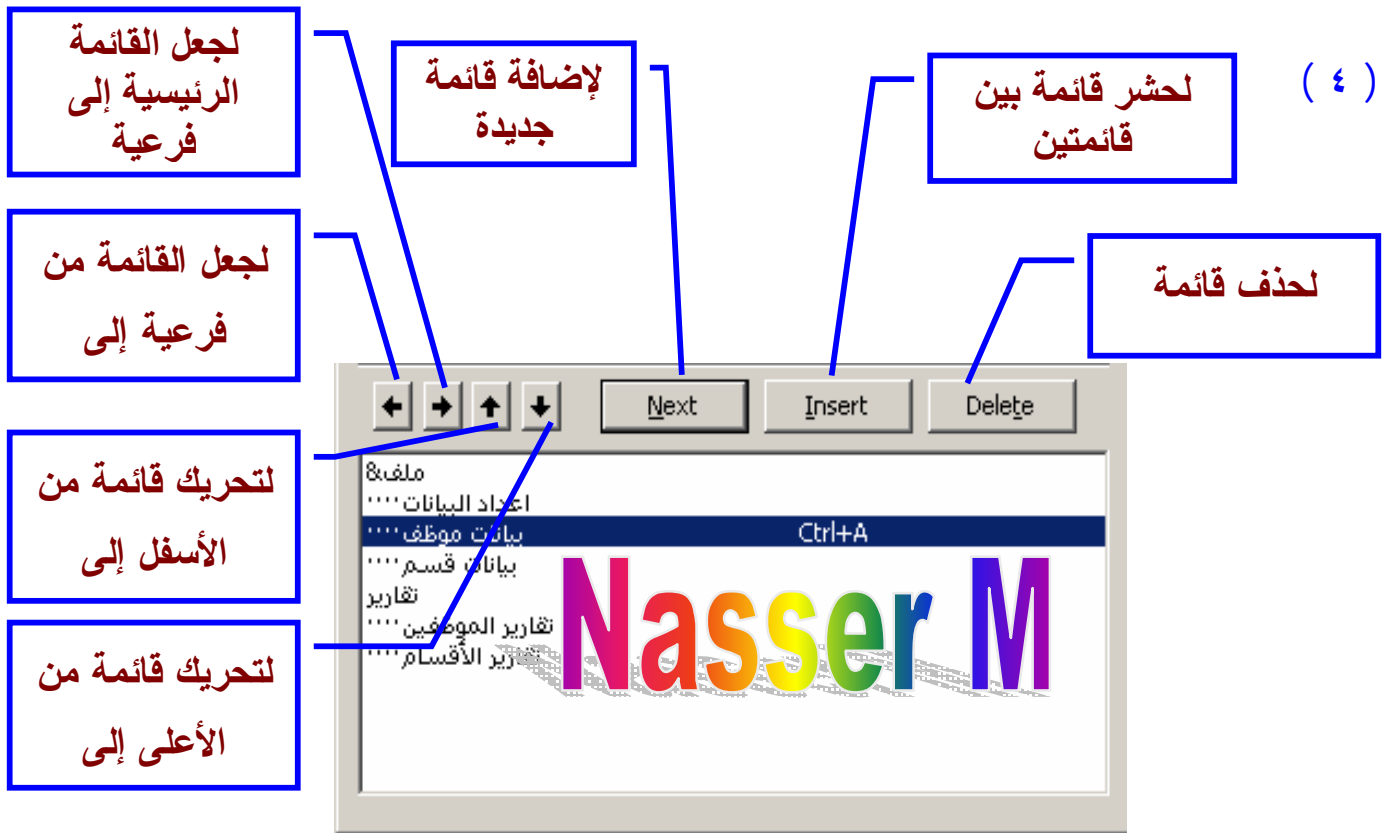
( ٤ )

لحشر قائمة بين قائمتين

لإضافة قائمة جديدة

لجعل القائمة الرئيسية إلى فرعية

لجعل القائمة من فرعية إلى

لحذف قائمة

Next

Insert

Delete

لتحريك قائمة من الأسفل إلى

لتحريك قائمة من الأعلى إلى

ملف&
اعداد البيانات''''
بيانات موظف'''' Ctrl+A
بيانات قسم''''
تقارير
تقارير الموظفين''''
تقارير الأقسام''''

Nasser M